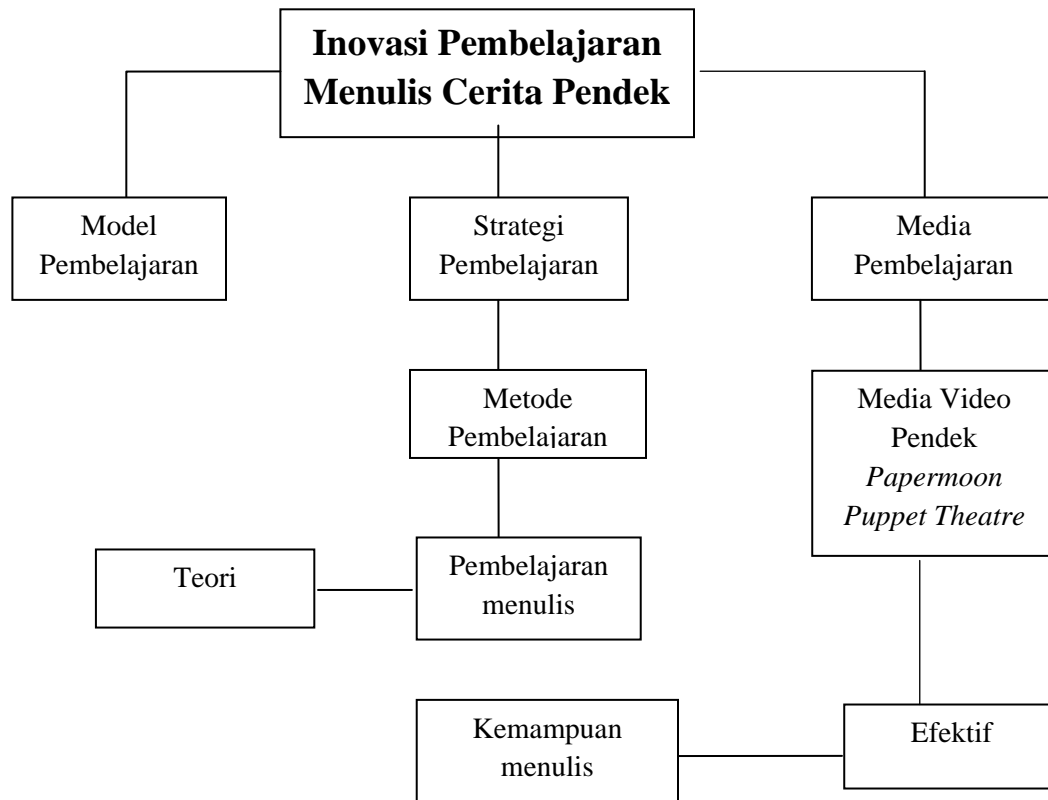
Inovasi Pembelajaran Menulis Cerita Pendek

Model Pembelajaran

Strategi Pembelajaran

Media Pembelajaran

Metode Pembelajaran

Media Video Pendek *Papermoon Puppet Theatre*

Teori

Pembelajaran menulis

Kemampuan menulis

Efektif